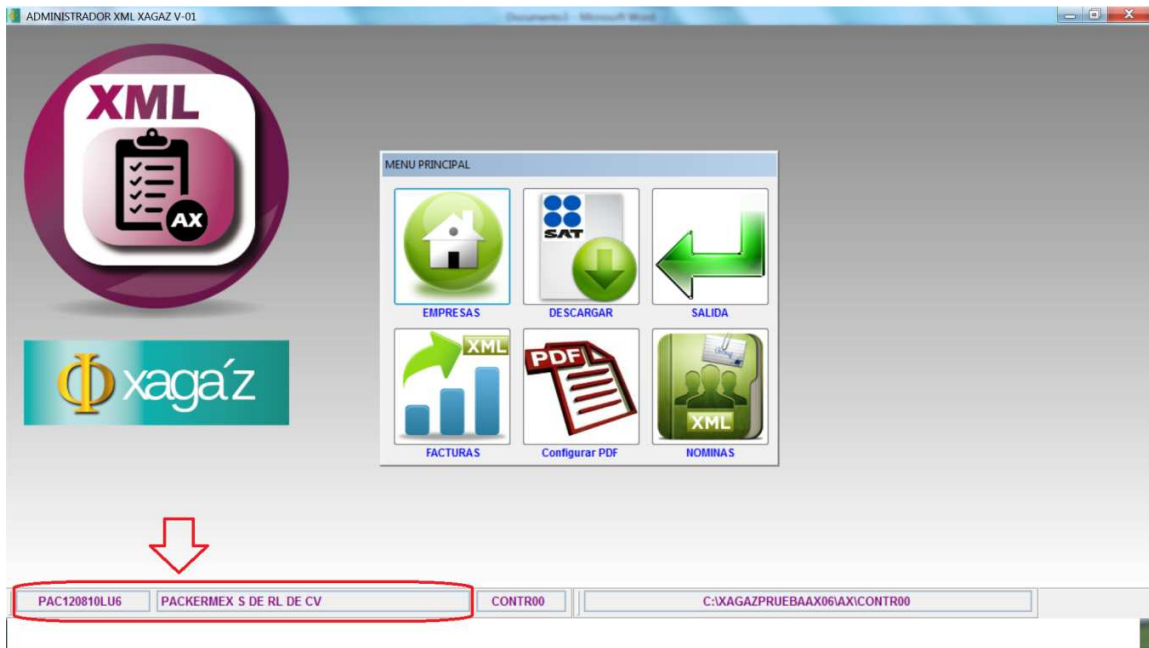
ADMINISTRADOR XML XAGAZ V-01

Documento1 - Microsoft Word

XML

AX

xaga'z

MENU PRINCIPAL

SAT

EMPRESAS

DESCARGAR

SALIDA

XML

PDF

XML

FACTURAS

Configurar PDF

NOMINAS

PAC120810LU6

PACKERMEX S DE RL DE CV

CONTR00

C:\XAGAZPRUEBAAX06\AX\CONTR00